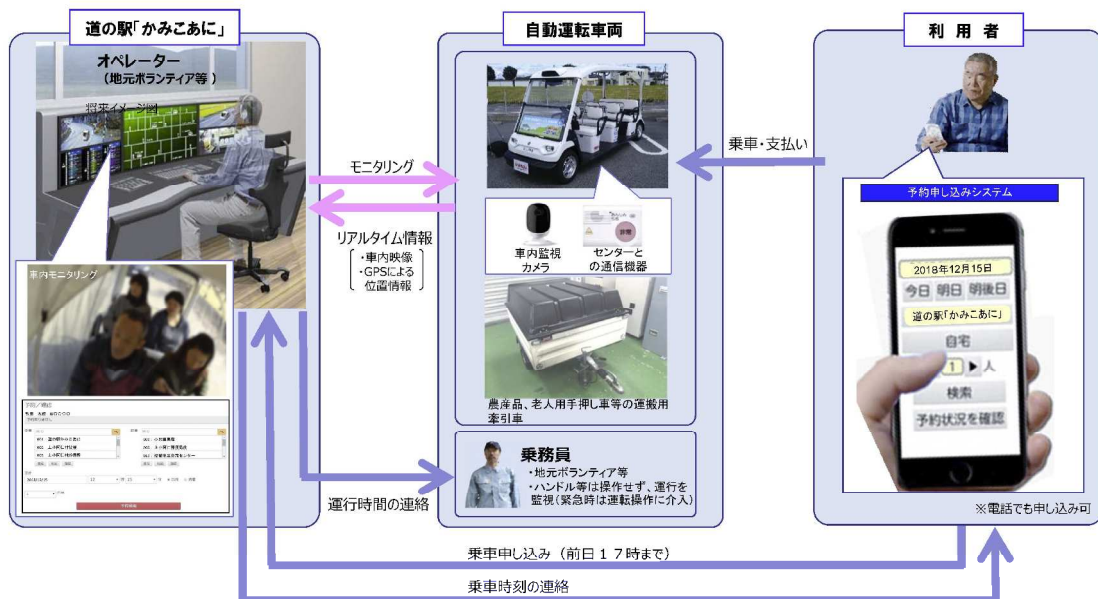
道の駅「かみこあに」

オペレーター
（地元ボランティア等）

将来イメージ図

車内モニタリング

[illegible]

自動運転車両

車内監視カメラ

センターとの通信機器

農産品、老人用手押し車等の運搬用牽引車

乗務員
・地元ボランティア等
・ハンドル等は操作せず、運行を監視（緊急時は運転操作に介入）

利 用 者

予約申し込みシステム

2018年12月15日
今日 明日 明後日
道の駅「かみこあに」
自宅
1 ▶ 人
検索
予約状況を確認

※電話でも申し込み可

モニタリング

リアルタイム情報
・車内映像
・GPSによる位置情報

乗車・支払い

運行時間の連絡

乗車申し込み（前日１７時まで）

乗車時刻の連絡